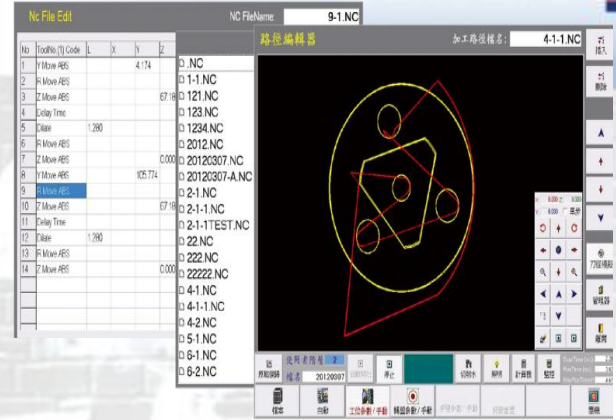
Nc File Edit

NC FileName: 9-1.NC

| No | ToolNo.(1) Code | L | X | Y | Z |
|---|---|---|---|---|---|
| 1 | Y Move ABS | | | 4.174 | |
| 2 | R Move ABS | | | | |
| 3 | Z Move ABS | | | | 67.18 |
| 4 | Delay Time | | | | |
| 5 | Dilate | 1.280 | | | |
| 6 | R Move ABS | | | | |
| 7 | Z Move ABS | | | | 0.000 |
| 8 | Y Move ABS | | | 105.774 | |
| 9 | R Move ABS | | | | |
| 10 | Z Move ABS | | | | 67.18 |
| 11 | Delay Time | | | | |
| 12 | Dilate | 1.280 | | | |
| 13 | R Move ABS | | | | |
| 14 | Z Move ABS | | | | 0.000 |

..NC
1-1.NC
121.NC
123.NC
1234.NC
2012.NC
20120307.NC
20120307-A.NC
2-1.NC
2-1-1.NC
2-1-1TEST.NC
22.NC
222.NC
22222.NC
4-1.NC
4-1-1.NC
4-2.NC
5-1.NC
6-1.NC
6-2.NC

路徑編輯器

加工路徑檔名: 4-1-1.NC

插入

刪除

檔案

自動

工位參數/手動

轉盤參數/手動

20120307

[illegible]

刀具補償

警報器

離開